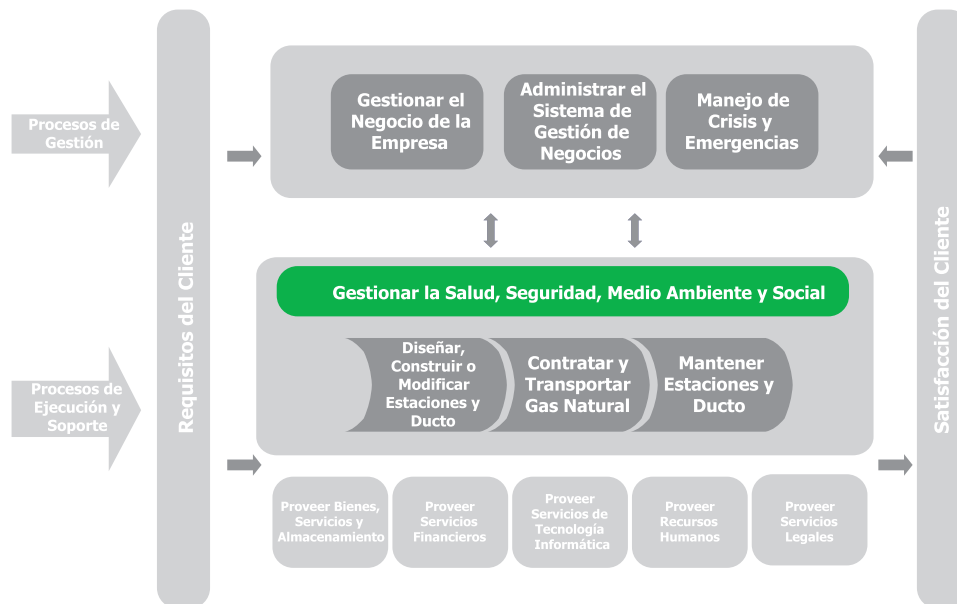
Procesos de Gestión

Procesos de Ejecución y Soporte

Requisitos del Cliente

Gestionar el Negocio de la Empresa

Administrar el Sistema de Gestión de Negocios

Manejo de Crisis y Emergencias

Gestionar la Salud, Seguridad, Medio Ambiente y Social

Diseñar, Construir o Modificar Estaciones y Ducto

Contratar y Transportar Gas Natural

Mantener Estaciones y Ducto

Proveer Bienes, Servicios y Almacenamiento

Proveer Servicios Financieros

Proveer Servicios de Tecnología Informática

Proveer Recursos Humanos

Proveer Servicios Legales

Satisfacción del Cliente